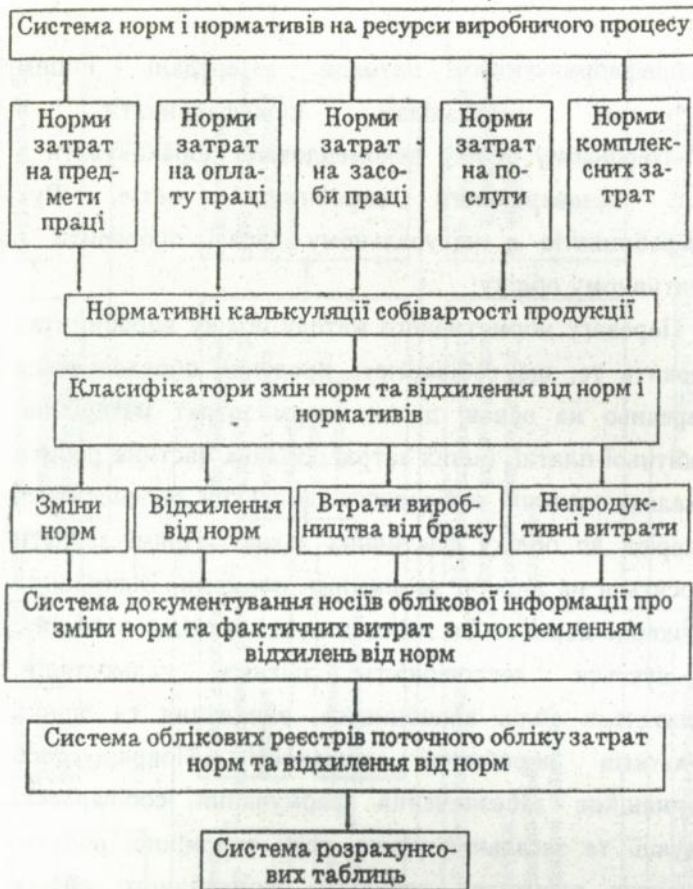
Система норм і нормативів на ресурси виробничого процесу

Норми затрат на предмети праці

Норми затрат на оплату праці

Норми затрат на засоби праці

Норми затрат на послуги

Норми комплексних затрат

Нормативні калькуляції собівартості продукції

Класифікатори змін норм та відхилення від норм і нормативів

Зміни норм

Відхилення від норм

Втрати виробництва від браку

Непродуктивні витрати

Система документування носіїв облікової інформації про зміни норм та фактичних витрат з відокремленням відхилень від норм

Система облікових реєстрів поточного обліку затрат норм та відхилення від норм

Система розрахункових таблиць